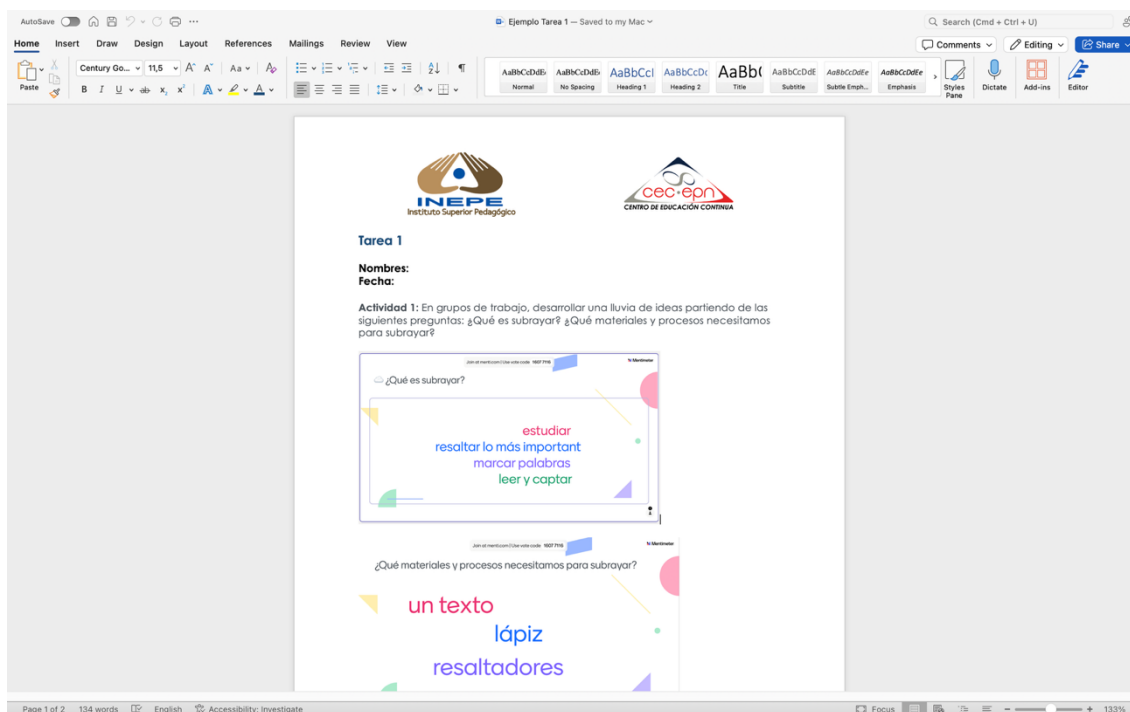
AutoSave ⋯ Ejemplo Tarea 1 — Saved to my Mac Search (Cmd + Ctrl + U)

Home Insert Draw Design Layout References Mailings Review View Comments Editing Share

Paste Century Go... 11,5 A A Aa

AaBbCcDdEe Normal AaBbCcDdEe No Spacing AaBbCcI Heading 1 AaBbCcDc Heading 2 AaBb( Title AaBbCcDdE Subtitle AaBbCcDdEe Subtle Emph... AaBbCcDdEe Emphasis Styles Pane Dictate Add-ins Editor

INEPE
Instituto Superior Pedagógico

cec·epn
CENTRO DE EDUCACIÓN CONTINUA

Tarea 1

Nombres:
Fecha:

Actividad 1: En grupos de trabajo, desarrollar una lluvia de ideas partiendo de las siguientes preguntas: ¿Qué es subrayar? ¿Qué materiales y procesos necesitamos para subrayar?

Join at menti.com | Use code 1607 7115 Mentimeter

¿Qué es subrayar?

estudiar
resaltar lo más important
marcar palabras
leer y captar

Join at menti.com | Use vote code 1607 7115 Mentimeter

¿Qué materiales y procesos necesitamos para subrayar?

un texto
lápiz
resaltadores

Page 1 of 2 134 words English Accessibility: Investigate Focus 133%